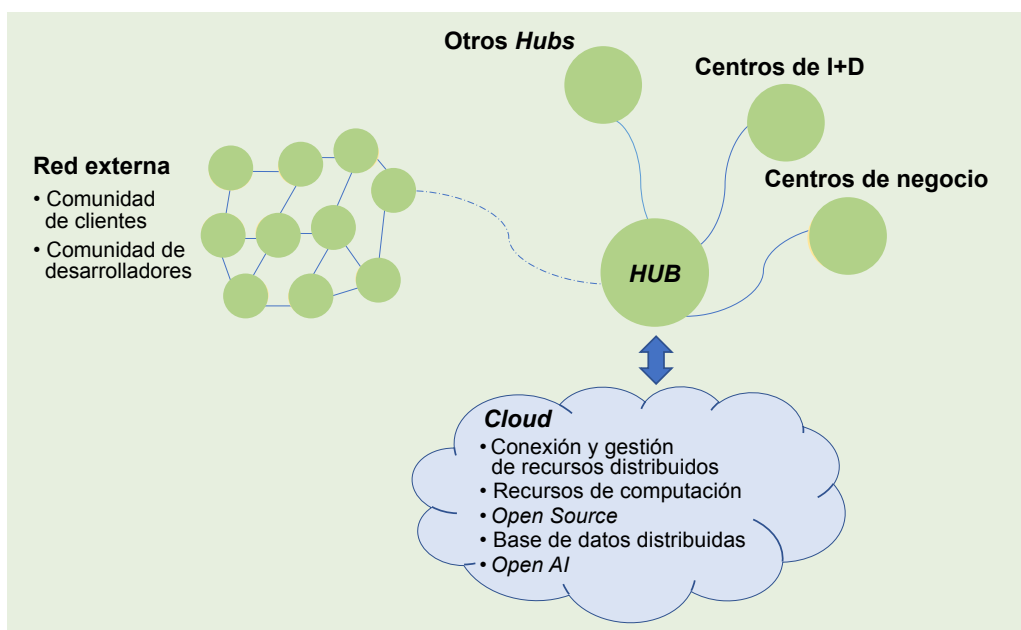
Otros Hubs

Centros de I+D

Red externa
• Comunidad de clientes
• Comunidad de desarrolladores

Centros de negocio

HUB

Cloud
• Conexión y gestión de recursos distribuidos
• Recursos de computación
• Open Source
• Base de datos distribuidas
• Open AI